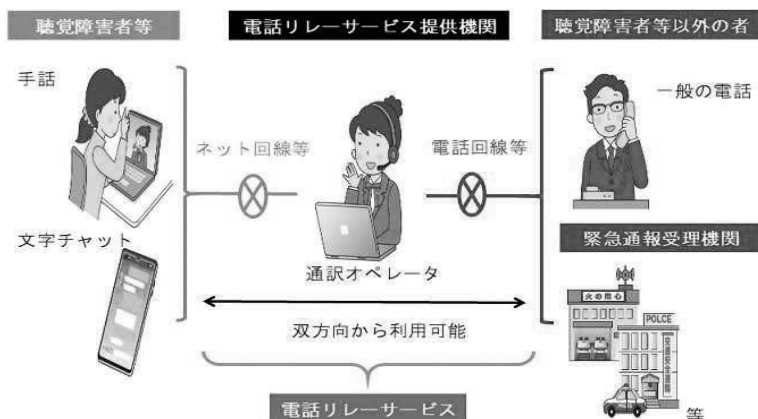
聴覚障害者等

電話リレーサービス提供機関

聴覚障害者等以外の者

手話

ネット回線等

電話回線等

一般の電話

文字チャット

通訳オペレータ

緊急通報受理機関

火の用心

POLCE

双方向から利用可能

電話リレーサービス

等